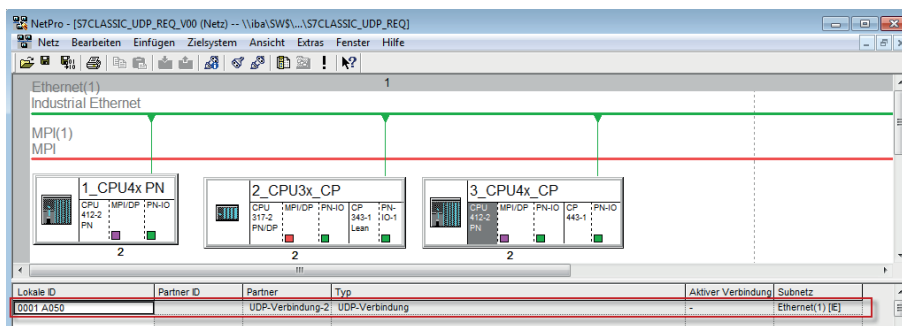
NetPro - [S7CLASSIC_UDP_REQ_V00 (Netz) -- \\iba\SW$\...\S7CLASSIC_UDP_REQ]

Netz Bearbeiten Einfügen Zielsystem Ansicht Extras Fenster Hilfe

Ethernet(1)
Industrial Ethernet

1

MPI(1)
MPI

1_CPU4x PN
CPU 412-2 PN
MPI/DP
PN-IO
2

2_CPU3x_CP
CPU 317-2 PN/DP
MPI/DP
PN-IO
CP 343-1 Lean
PN-IO-1
2

3_CPU4x_CP
CPU 412-2 PN
MPI/DP
PN-IO
CP 443-1
PN-IO
2

| Lokale ID | Partner ID | Partner | Typ | Aktiver Verbindung | Subnetz |
|---|---|---|---|---|---|
| 0001 A050 | | UDP-Verbindung-2 | UDP-Verbindung | - | Ethernet(1) [E] |